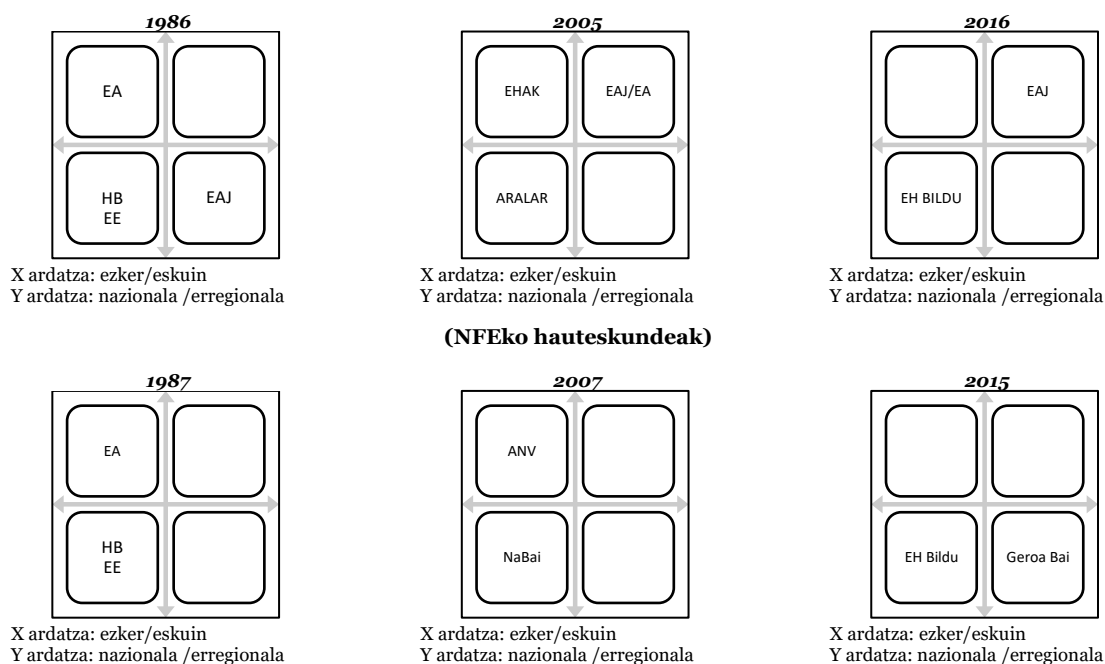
1986

EA

HB
EE

EAJ

X ardatza: ezker/eskuin
Y ardatza: nazionala /erregionala

2005

EHAK

EAJ/EA

ARALAR

X ardatza: ezker/eskuin
Y ardatza: nazionala /erregionala

2016

EAJ

EH BILDU

X ardatza: ezker/eskuin
Y ardatza: nazionala /erregionala

(NFEko hauteskundeak)

1987

EA

HB
EE

X ardatza: ezker/eskuin
Y ardatza: nazionala /erregionala

2007

ANV

NaBai

X ardatza: ezker/eskuin
Y ardatza: nazionala /erregionala

2015

EH Bildu

Geroa Bai

X ardatza: ezker/eskuin
Y ardatza: nazionala /erregionala